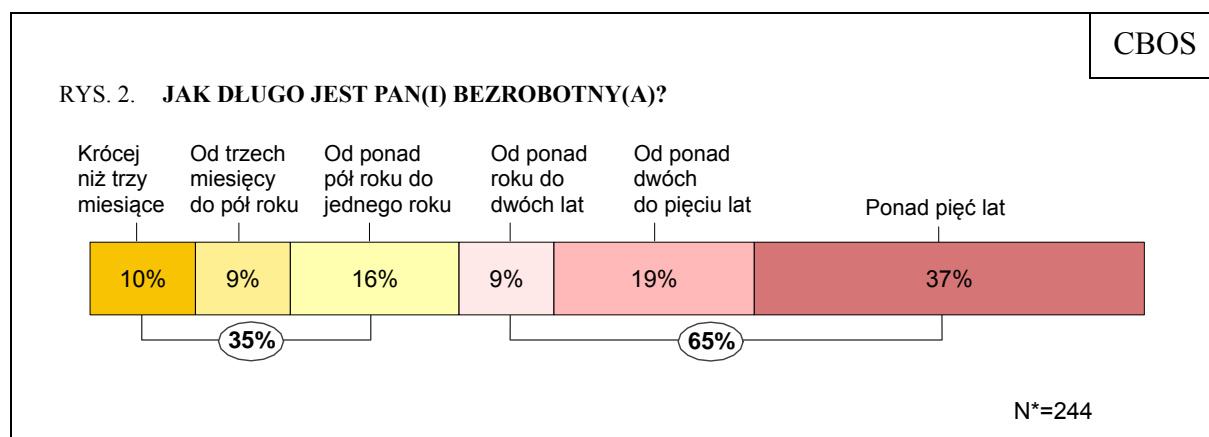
CBOS

RYS. 2. **JAK DŁUGO JEST PAN(I) BEZROBOTNY(A)?**

Krócej niż trzy miesiące

Od trzech miesięcy do pół roku

Od ponad pół roku do jednego roku

Od ponad roku do dwóch lat

Od ponad dwóch do pięciu lat

Ponad pięć lat

10%

9%

16%

9%

19%

37%

35%

65%

N*=244